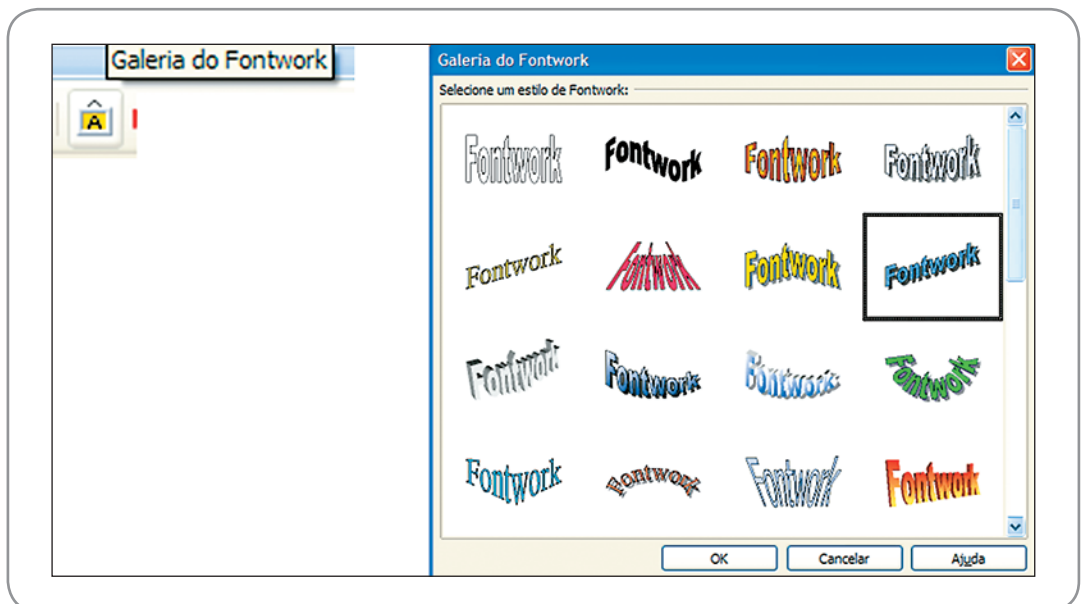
Galeria do Fontwork

Galeria do Fontwork

Selecione um estilo de Fontwork:

Fontwork Fontwork Fontwork Fontwork

Fontwork Fontwork Fontwork Fontwork

Fontwork Fontwork Fontwork Fontwork

Fontwork Fontwork Fontwork Fontwork

OK Cancelar Ajuda